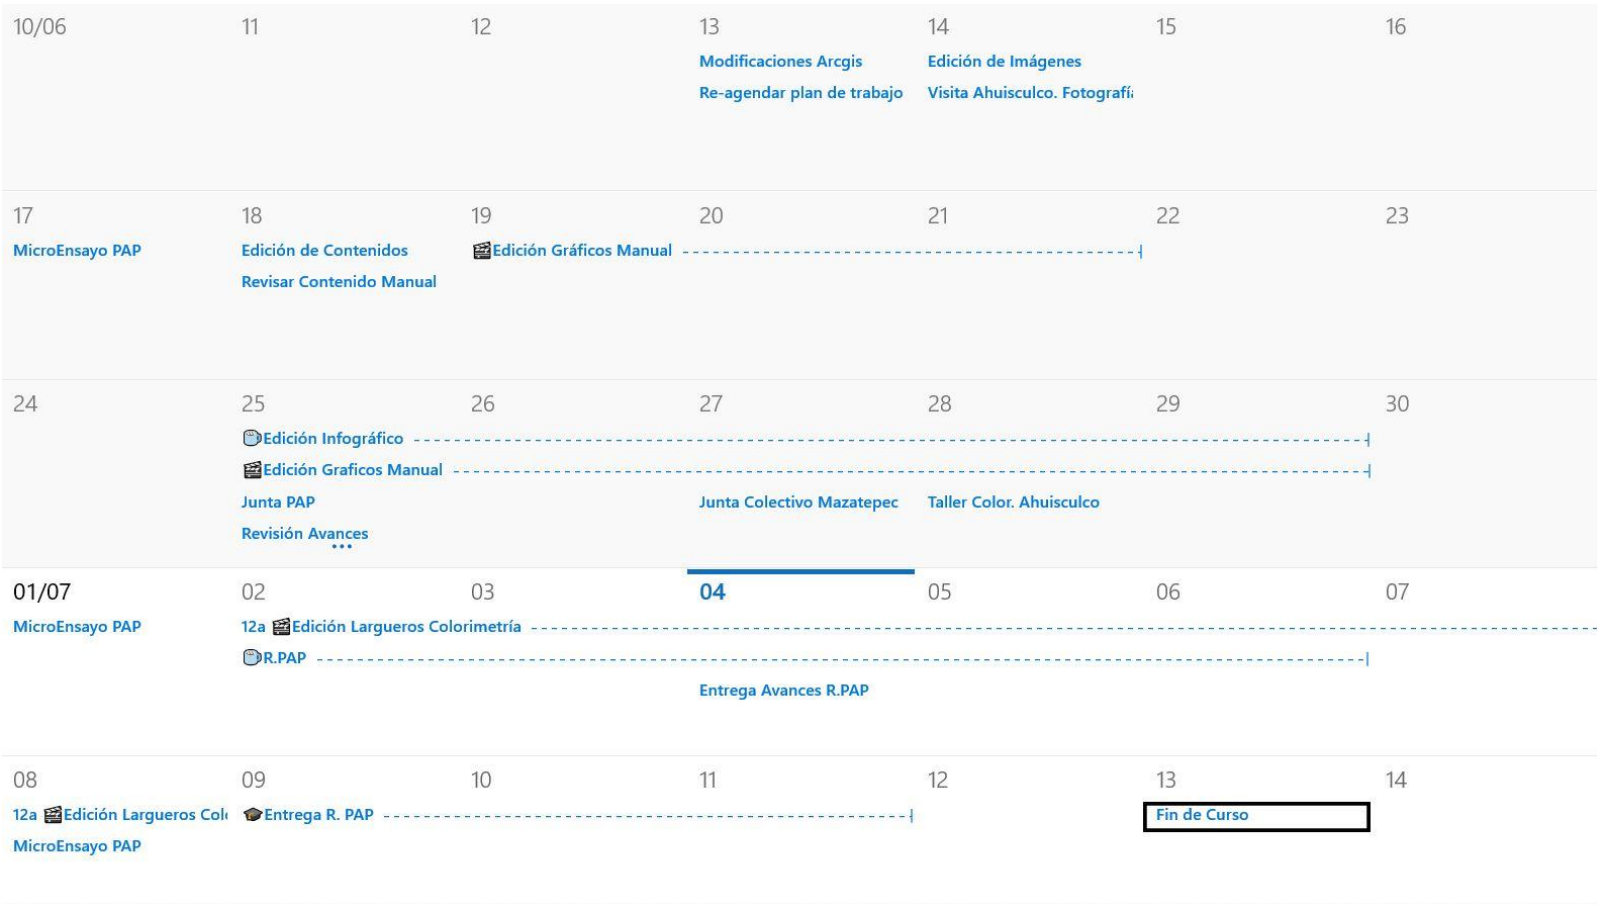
| 10/06 | 11 | 12 | 13 | 14 | 15 | 16 |
|---|---|---|---|---|---|---|
| | | | Modificaciones Arcgis<br>Re-agendar plan de trabajo | Edición de Imágenes<br>Visita Ahuisculco. Fotografí | | |
| 17 | 18 | 19 | 20 | 21 | 22 | 23 |
| MicroEnsayo PAP | Edición de Contenidos<br>Revisar Contenido Manual | Edición Gráficos Manual | | | | |
| 24 | 25 | 26 | 27 | 28 | 29 | 30 |
| | Edición Infográfico<br>Edición Graficos Manual<br>Junta PAP<br>Revisión Avances | | Junta Colectivo Mazatepec | Taller Color. Ahuisculco | | |
| 01/07 | 02 | 03 | 04 | 05 | 06 | 07 |
| MicroEnsayo PAP | 12a Edición Largueros Colorimetría<br>R.PAP | | Entrega Avances R.PAP | | | |
| 08 | 09 | 10 | 11 | 12 | 13 | 14 |
| 12a Edición Largueros Col<br>MicroEnsayo PAP | Entrega R. PAP | | | | Fin de Curso | |